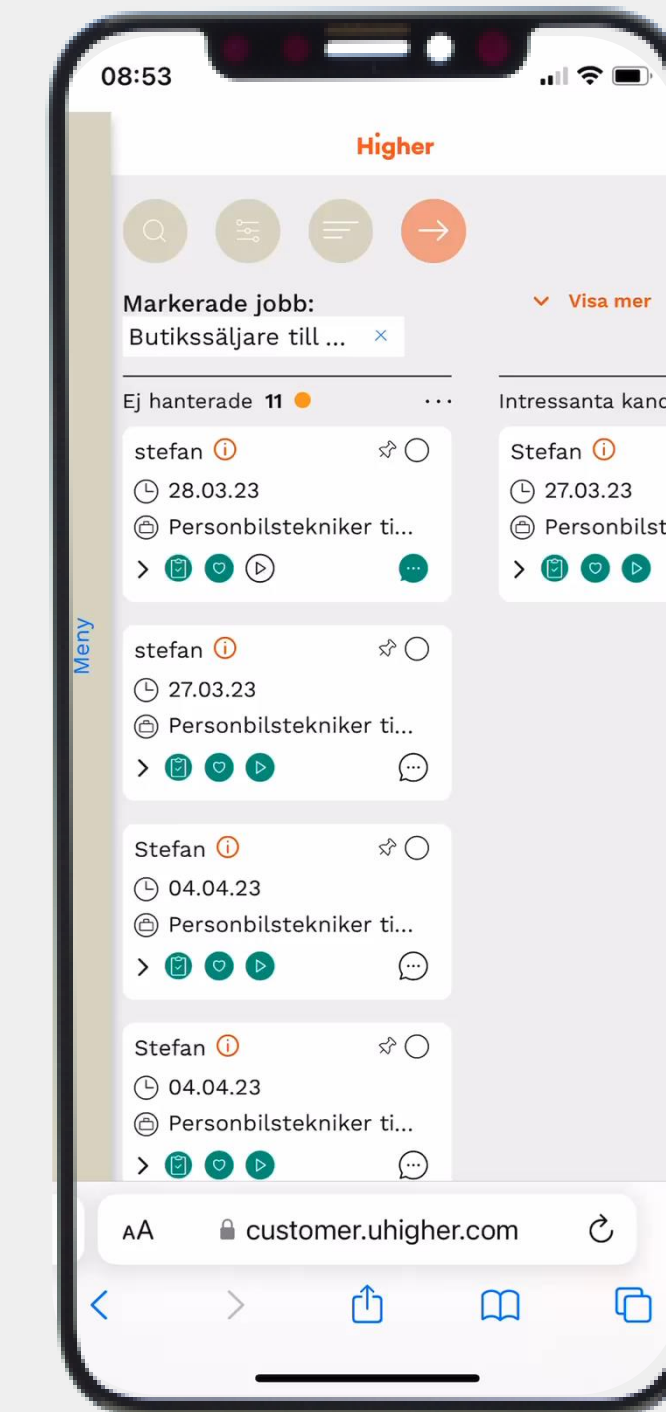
08:53

Higher

Markerade jobb:
Butikssäljare till ... ×

Visa mer

Meny

Ej hanterade 11 ...

stefan
28.03.23
Personbilstekniker ti...

stefan
27.03.23
Personbilstekniker ti...

Stefan
04.04.23
Personbilstekniker ti...

Stefan
04.04.23
Personbilstekniker ti...

Intressanta kand

Stefan
27.03.23
Personbilst

AA customer.uhigher.com